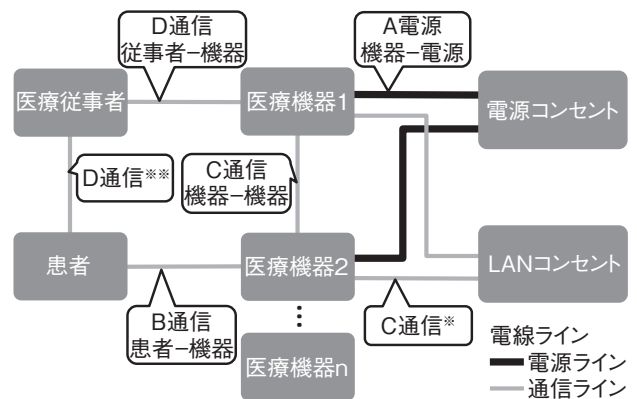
D通信
従事者−機器

A電源
機器−電源

医療従事者

医療機器1

電源コンセント

D通信※※

C通信
機器−機器

患者

医療機器2

LANコンセント

B通信
患者−機器

C通信※

医療機器n

電線ライン
電源ライン
通信ライン